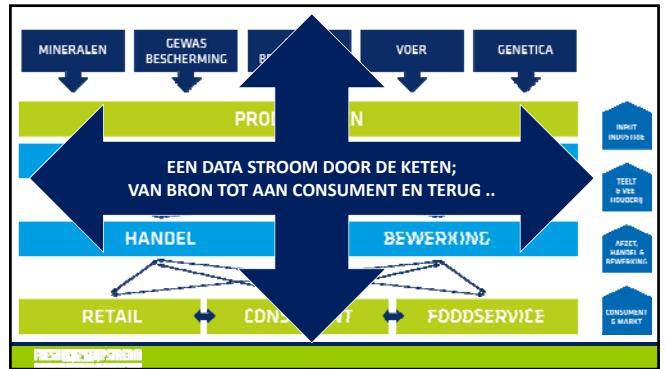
MINERALEN

GEWAS BESCHERMING

B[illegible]

VOER

GENETICA

PRO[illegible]N

EEN DATA STROOM DOOR DE KETEN;
VAN BRON TOT AAN CONSUMENT EN TERUG ..

HANDEL

BEWERKING

RETAIL

CONS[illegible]T

FOODSERVICE

INPUT INDUSTRIE

TEELT & VEE HOUDERIJ

AFZET, HANDEL & BEWERKING

CONSUMENT & MARKT

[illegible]